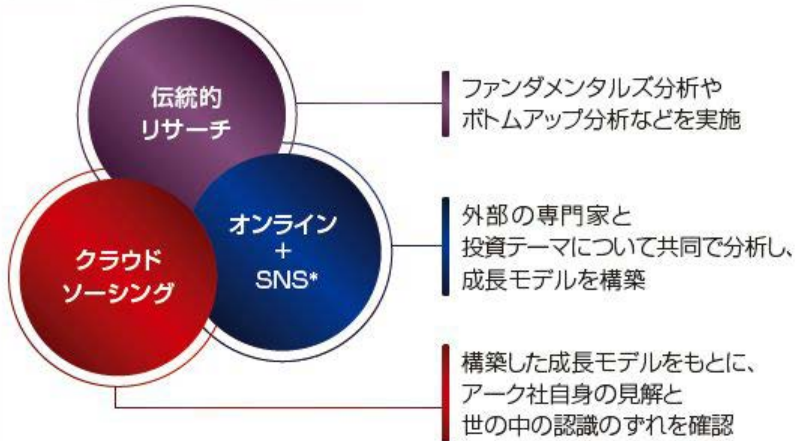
伝統的
リサーチ

オンライン
+
SNS*

クラウド
ソーシング

ファンダメンタルズ分析や
ボトムアップ分析などを実施

外部の専門家と
投資テーマについて共同で分析し、
成長モデルを構築

構築した成長モデルをもとに、
アーク社自身の見解と
世の中の認識のずれを確認